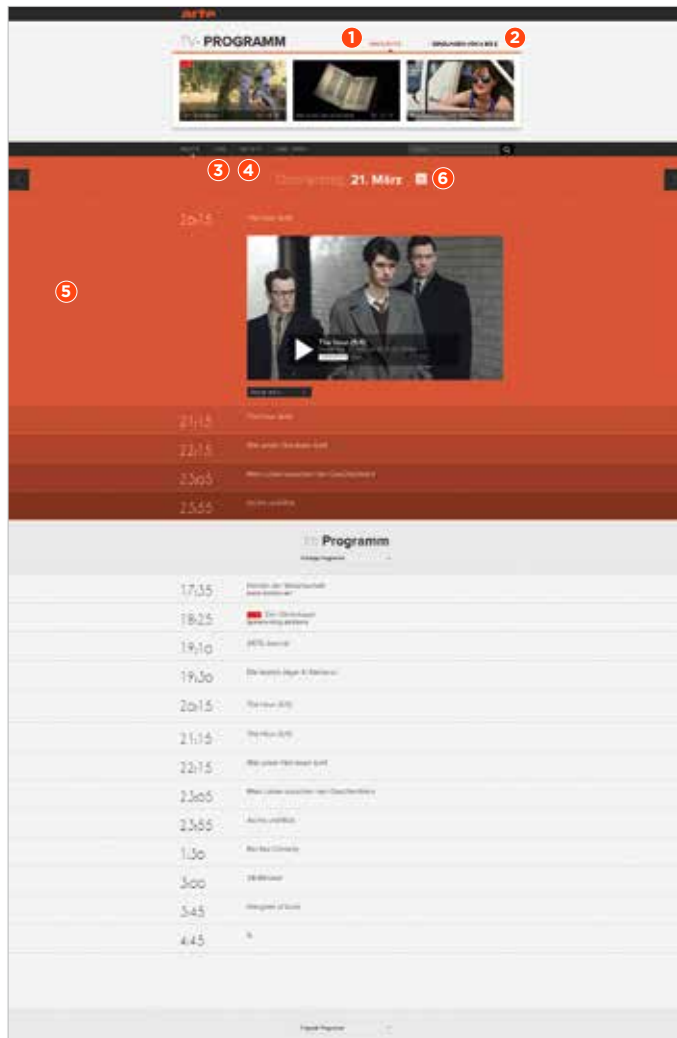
arte

TV-PROGRAMM

1 HIGHLIGHTS 2 DEMNÄCHST

3 4

Donnerstag 21. März 6

5

20:15 The Hour

The Hour (1/6)

21:15 The Hour

22:15 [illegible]

23:05 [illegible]

23:55 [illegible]

TV Programm

17:35 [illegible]

18:25 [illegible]

19:10 ARTE Journal

19:30 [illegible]

20:15 The Hour (1/6)

21:15 The Hour (2/6)

22:15 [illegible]

23:05 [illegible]

23:55 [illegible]

1:30 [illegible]

3:00 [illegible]

3:45 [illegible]

4:45 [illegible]